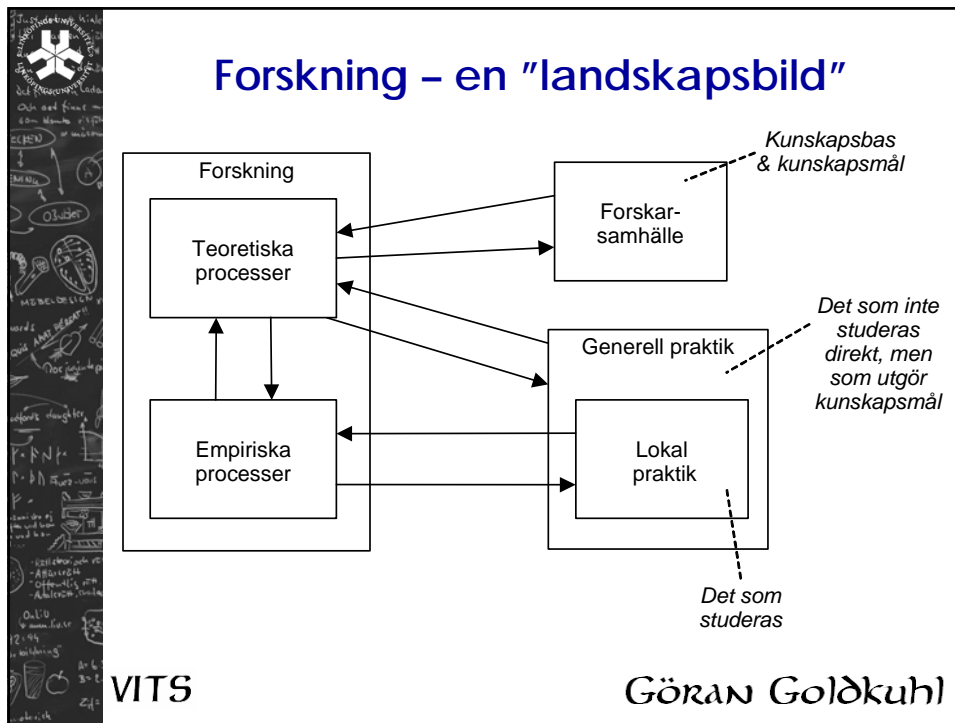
Forskning – en "landskapsbild"

Forskning

Teoretiska processer

Empiriska processer

Forskarsamhälle

Kunskapsbas & kunskapsmål

Generell praktik

Lokal praktik

Det som inte studeras direkt, men som utgör kunskapsmål

Det som studeras

VITS

Göran Goldkuhl